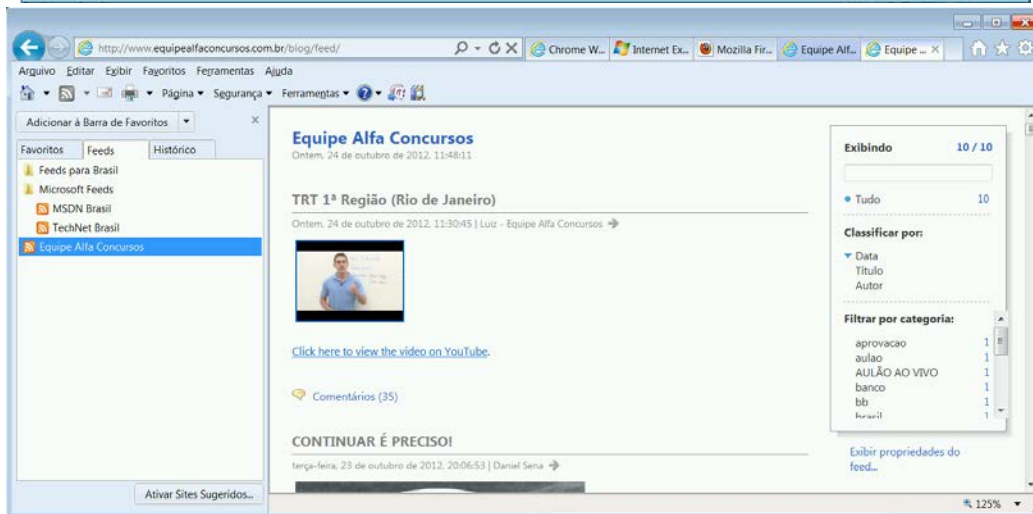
http://www.equipealfaconcursos.com.br/blog/feed/

Chrome W... Internet Ex... Mozilla Fir... Equipe Alf... Equipe ... ×

Arquivo Editar Exibir Favoritos Ferramentas Ajuda

Página ▾ Segurança ▾ Ferramentas ▾

Adicionar à Barra de Favoritos ▾ ×

Favoritos Feeds Histórico

Feeds para Brasil
Microsoft Feeds
MSDN Brasil
TechNet Brasil
Equipe Alfa Concursos

Ativar Sites Sugeridos...

Equipe Alfa Concursos
Ontem, 24 de outubro de 2012, 11:48:11

TRT 1ª Região (Rio de Janeiro)
Ontem, 24 de outubro de 2012, 11:30:45 | Luiz - Equipe Alfa Concursos

Click here to view the video on YouTube.

Comentários (35)

CONTINUAR É PRECISO!
terça-feira, 23 de outubro de 2012, 20:06:53 | Daniel Sena

Exibindo 10 / 10

• Tudo 10

Classificar por:
Data
Título
Autor

Filtrar por categoria:
aprovacao 1
aulao 1
AULÃO AO VIVO 1
banco 1
bb 1
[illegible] 1

Exibir propriedades do feed...

125%